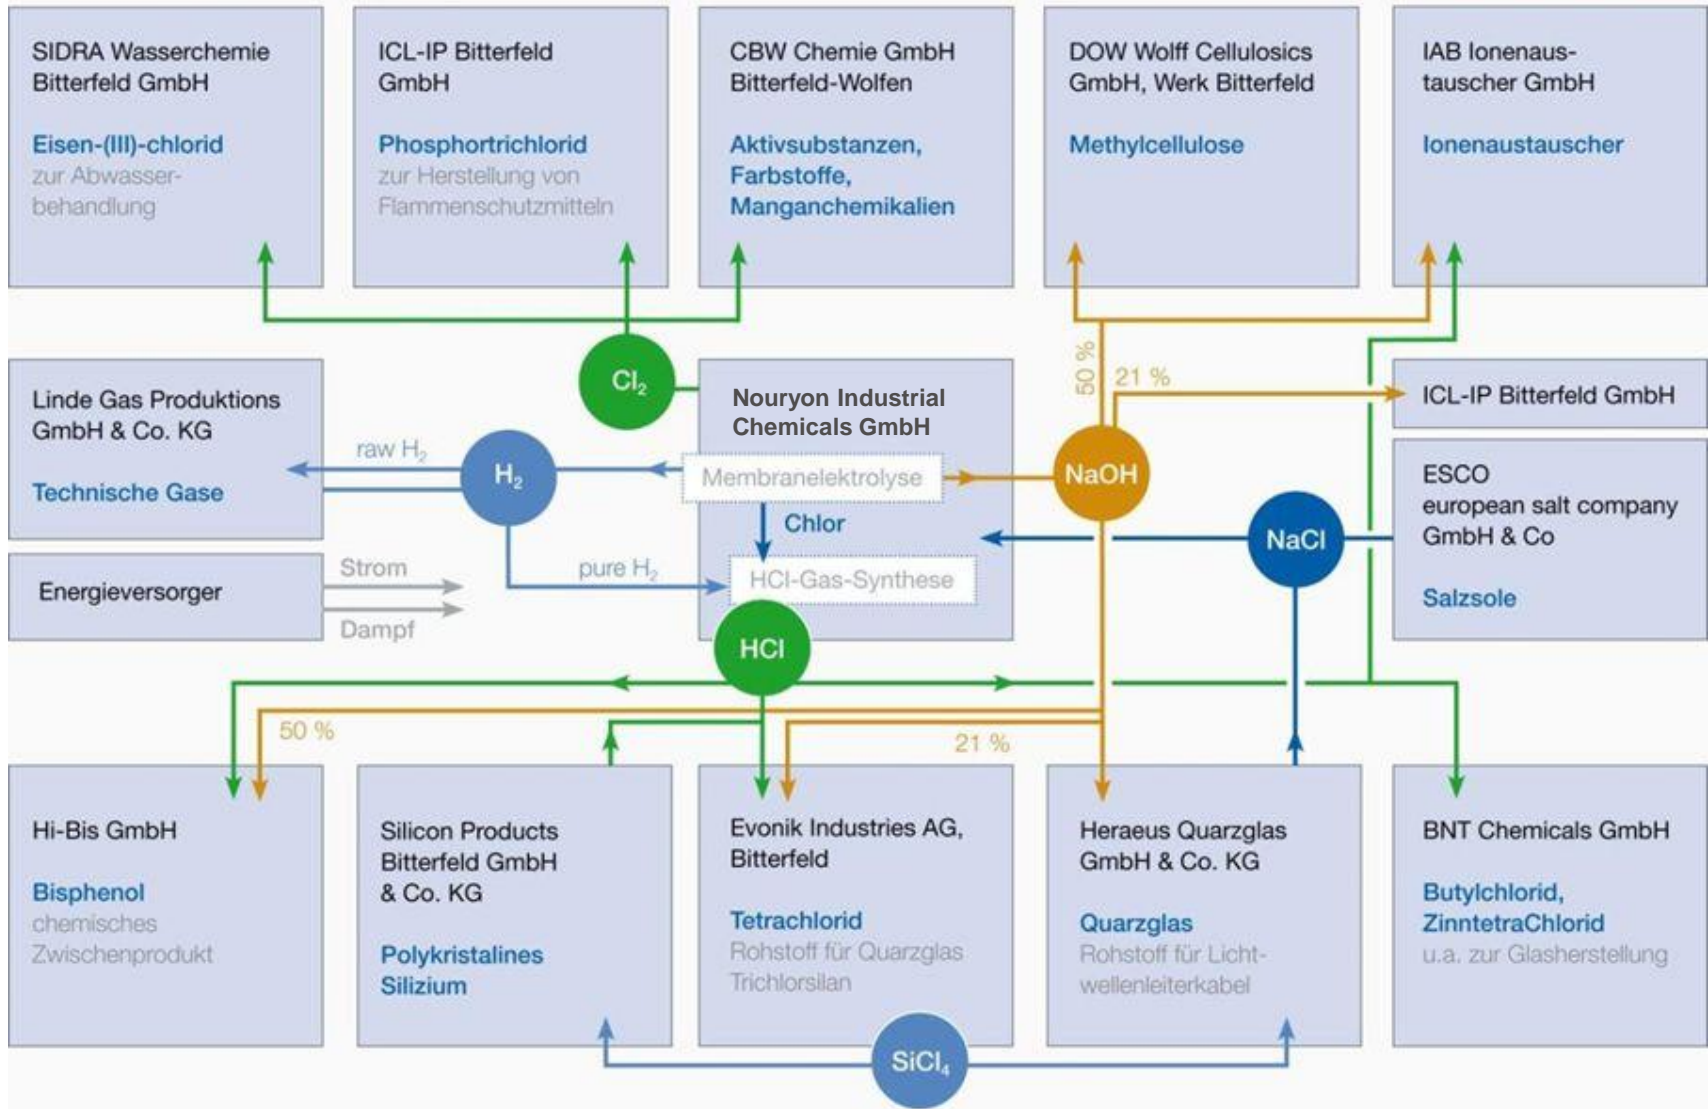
SIDRA Wasserchemie Bitterfeld GmbH

Eisen-(III)-chlorid
zur Abwasserbehandlung

ICL-IP Bitterfeld GmbH

Phosphortrichlorid
zur Herstellung von Flammenschutzmitteln

CBW Chemie GmbH Bitterfeld-Wolfen

Aktivsubstanzen, Farbstoffe, Manganchemikalien

DOW Wolff Cellulosics GmbH, Werk Bitterfeld

Methylcellulose

IAB Ionenaustauscher GmbH

Ionenaustauscher

$Cl_2$

50 %

21 %

Linde Gas Produktions GmbH & Co. KG

Technische Gase

raw $H_2$

$H_2$

Nouryon Industrial Chemicals GmbH

Membranelektrolyse

Chlor

HCl-Gas-Synthese

NaOH

ICL-IP Bitterfeld GmbH

ESCO european salt company GmbH & Co

Salzsole

NaCl

Energieversorger

Strom

Dampf

pure $H_2$

HCl

50 %

21 %

Hi-Bis GmbH

Bisphenol
chemisches Zwischenprodukt

Silicon Products Bitterfeld GmbH & Co. KG

Polykristalines Silizium

Evonik Industries AG, Bitterfeld

Tetrachlorid
Rohstoff für Quarzglas Trichlorsilan

Heraeus Quarzglas GmbH & Co. KG

Quarzglas
Rohstoff für Lichtwellenleiterkabel

BNT Chemicals GmbH

Butylchlorid, ZinntetraChlorid
u.a. zur Glasherstellung

$SiCl_4$